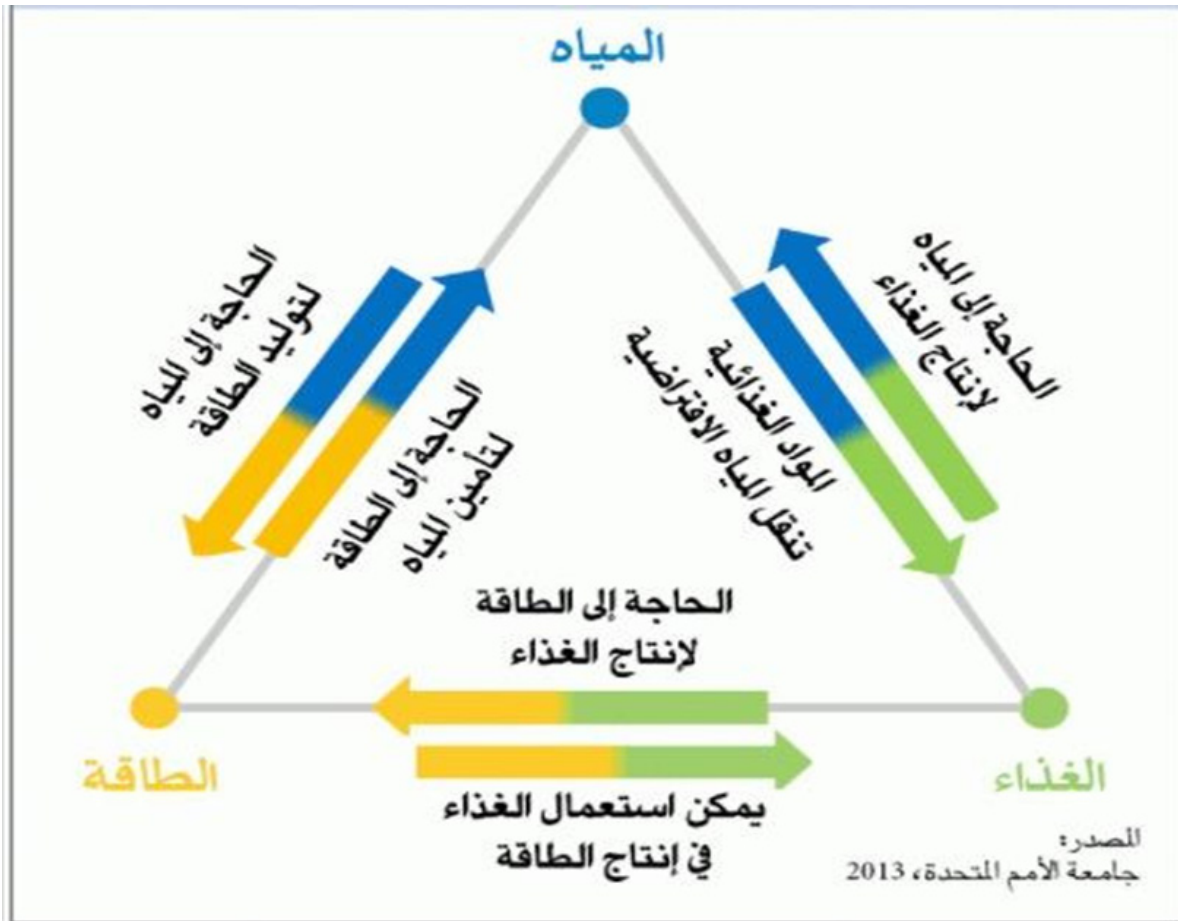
المياه

الحاجة إلى المياه
لتوليد الطاقة

الحاجة إلى الطاقة
لتأمين المياه

المواد الغذائية
تنقل المياه الافتراضية

الحاجة إلى المياه
لإنتاج الغذاء

الحاجة إلى الطاقة
لإنتاج الغذاء

الطاقة

الغذاء

يمكن استعمال الغذاء
في إنتاج الطاقة

المصدر:
جامعة الأمم المتحدة، 2013